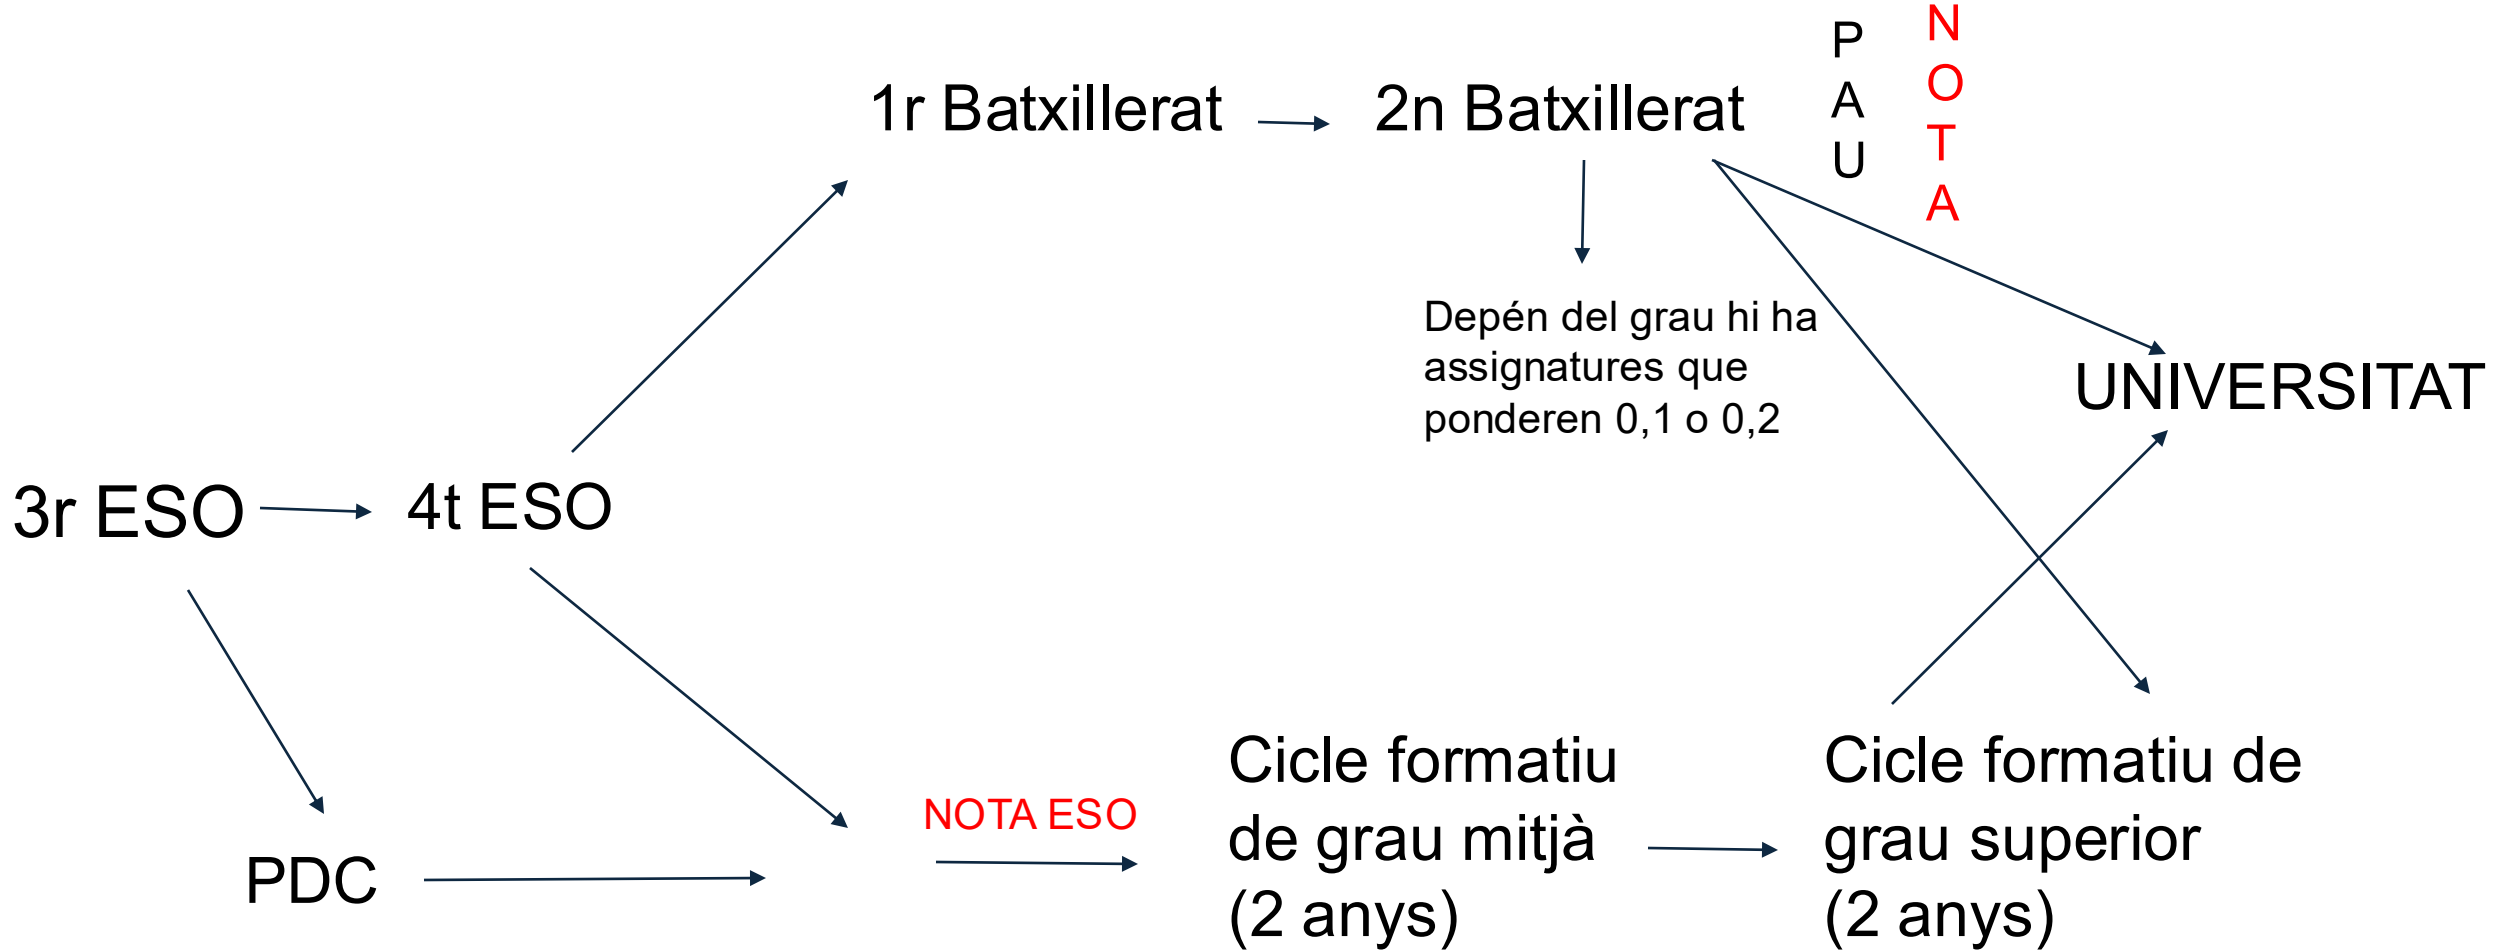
1r Batxillerat

2n Batxillerat

P
A
U

N
O
T
A

Depén del grau hi ha assignatures que ponderen 0,1 o 0,2

UNIVERSITAT

3r ESO

4t ESO

PDC

NOTA ESO

Cicle formatiu de grau mitjà (2 anys)

Cicle formatiu de grau superior (2 anys)